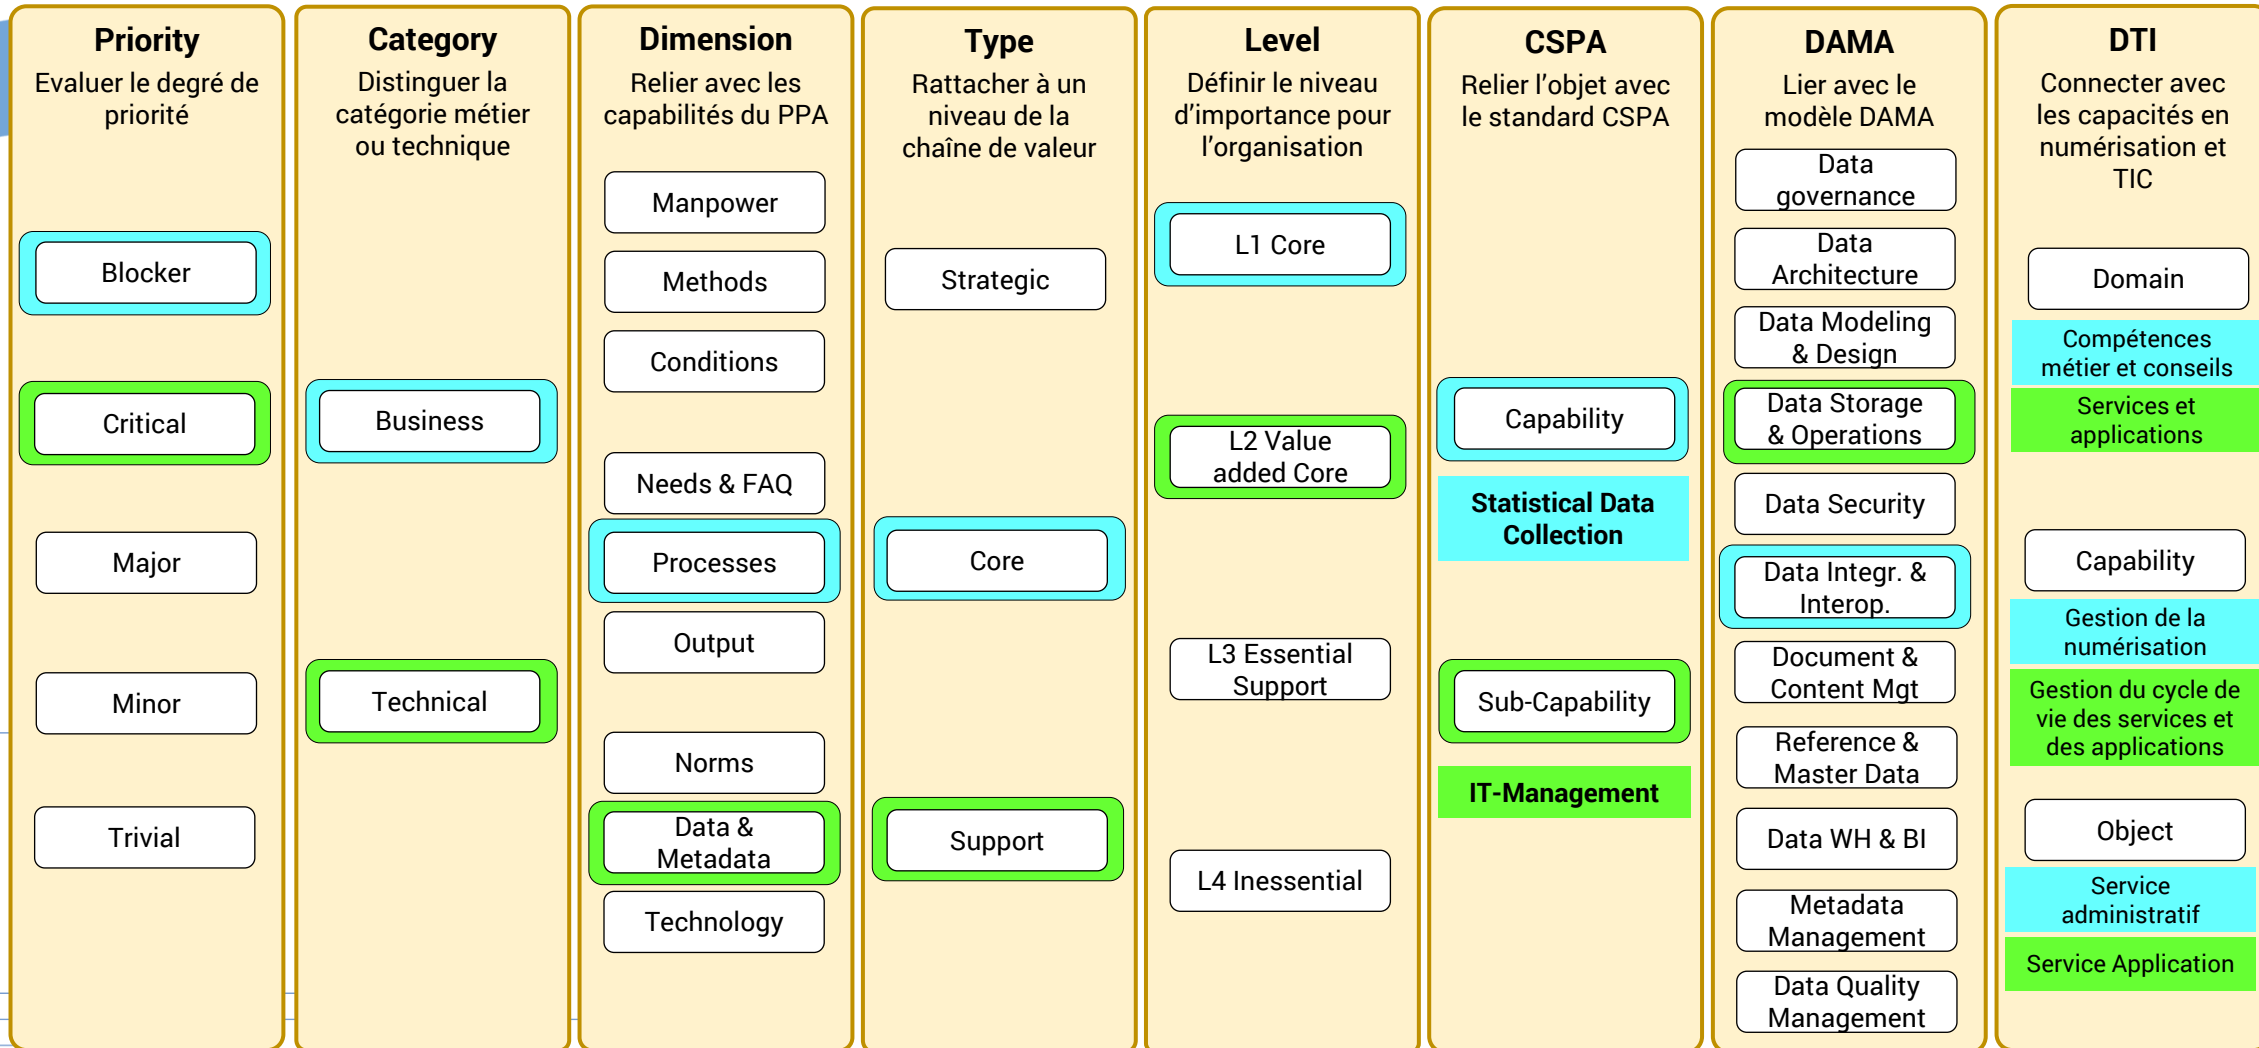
Priority
Evaluer le degré de priorité

Blocker

Critical

Major

Minor

Trivial

Category
Distinguer la catégorie métier ou technique

Business

Technical

Dimension
Relier avec les capabilités du PPA

Manpower

Methods

Conditions

Needs & FAQ

Processes

Output

Norms

Data & Metadata

Technology

Type
Rattacher à un niveau de la chaîne de valeur

Strategic

Core

Support

Level
Définir le niveau d'importance pour l'organisation

L1 Core

L2 Value added Core

L3 Essential Support

L4 Inessential

CSPA
Relier l'objet avec le standard CSPA

Capability

Statistical Data Collection

Sub-Capability

IT-Management

DAMA
Lier avec le modèle DAMA

Data governance

Data Architecture

Data Modeling & Design

Data Storage & Operations

Data Security

Data Integr. & Interop.

Document & Content Mgt

Reference & Master Data

Data WH & BI

Metadata Management

Data Quality Management

DTI
Connecter avec les capacités en numérisation et TIC

Domain

Compétences métier et conseils

Services et applications

Capability

Gestion de la numérisation

Gestion du cycle de vie des services et des applications

Object

Service administratif

Service Application